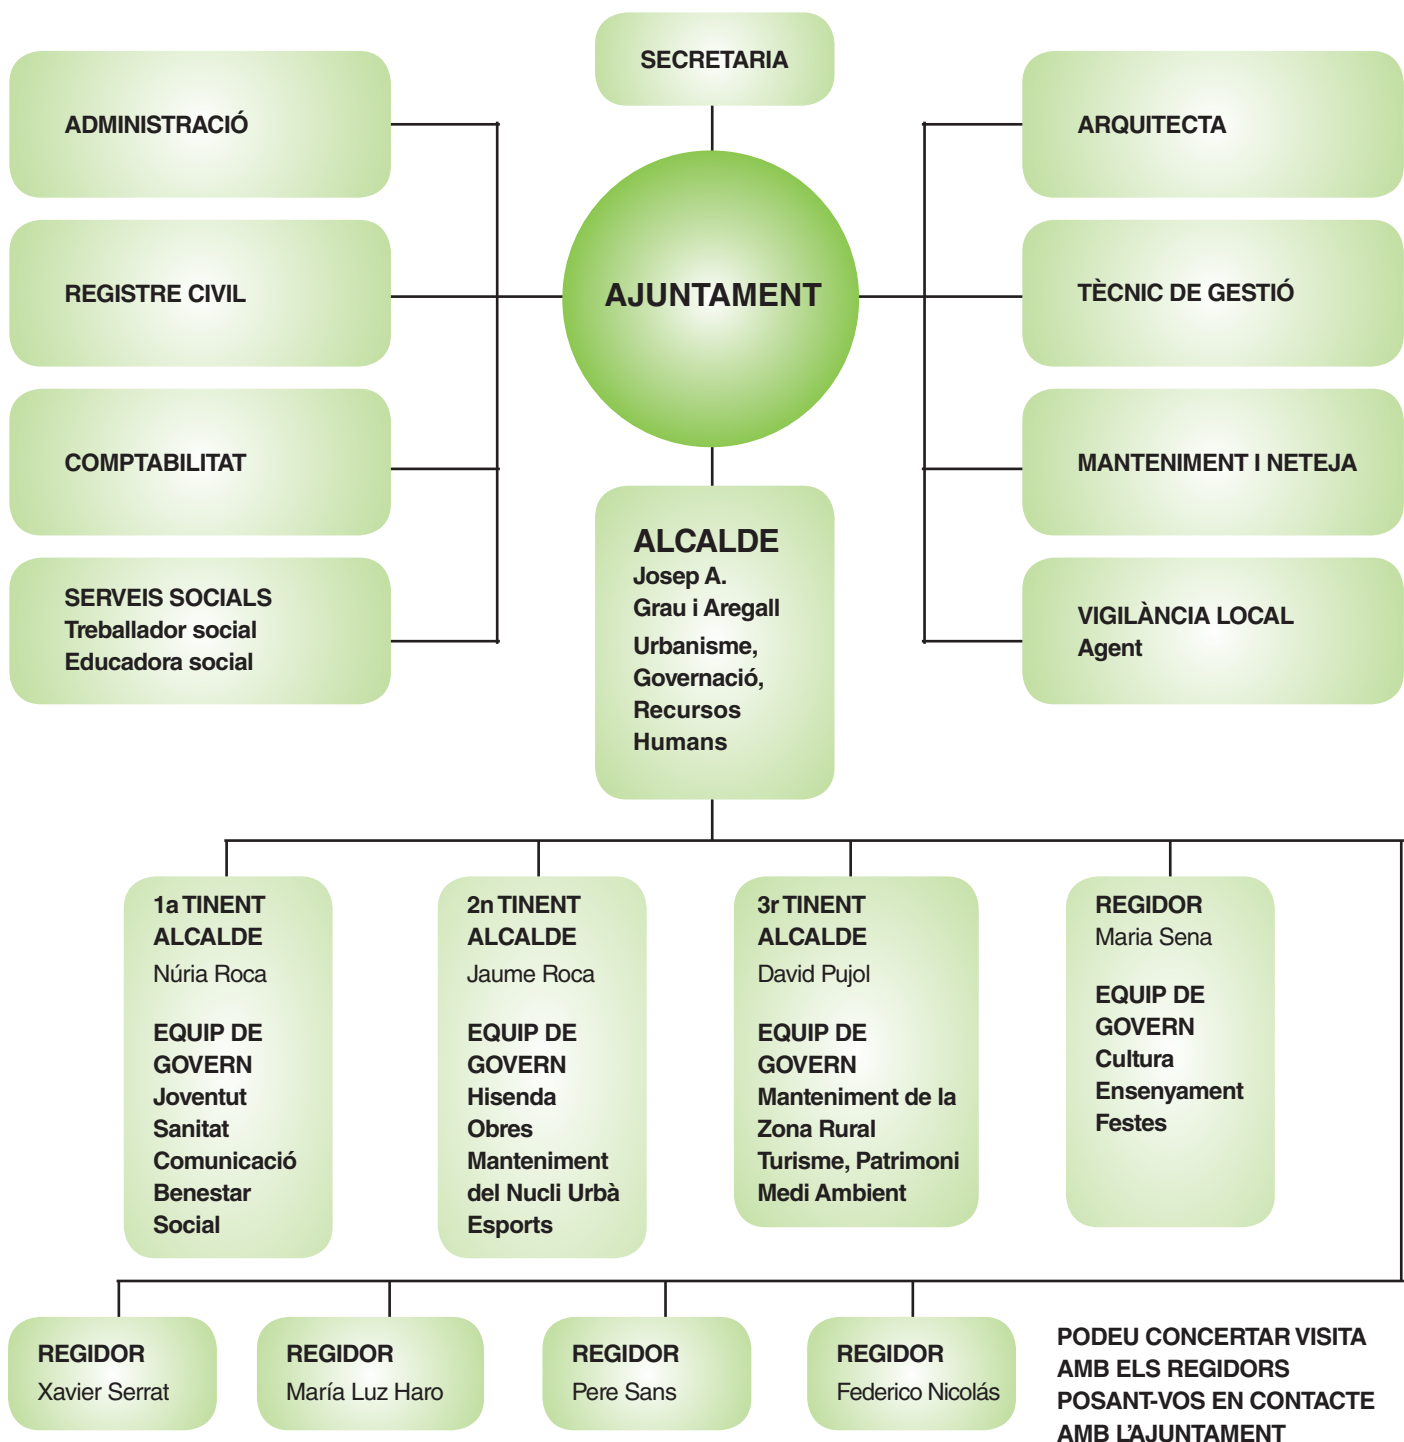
SECRETARIA

ADMINISTRACIÓ

REGISTRE CIVIL

COMPTABILITAT

SERVEIS SOCIALS
Treballador social
Educadora social

AJUNTAMENT

ARQUITECTA

TÈCNIC DE GESTIÓ

MANTENIMENT I NETEJA

VIGILÀNCIA LOCAL
Agent

ALCALDE
Josep A.
Grau i Aregall
Urbanisme,
Governació,
Recursos
Humans

1a TINENT ALCALDE
Núria Roca

EQUIP DE GOVERN
Joventut
Sanitat
Comunicació
Benestar Social

2n TINENT ALCALDE
Jaume Roca

EQUIP DE GOVERN
Hisenda
Obres
Manteniment del Nucli Urbà
Esports

3r TINENT ALCALDE
David Pujol

EQUIP DE GOVERN
Manteniment de la Zona Rural
Turisme, Patrimoni
Medi Ambient

REGIDOR
Maria Sena

EQUIP DE GOVERN
Cultura
Ensenyament
Festes

REGIDOR
Xavier Serrat

REGIDOR
María Luz Haro

REGIDOR
Pere Sans

REGIDOR
Federico Nicolás

PODEU CONCERTAR VISITA AMB ELS REGIDORS POSANT-VOS EN CONTACTE AMB L'AJUNTAMENT